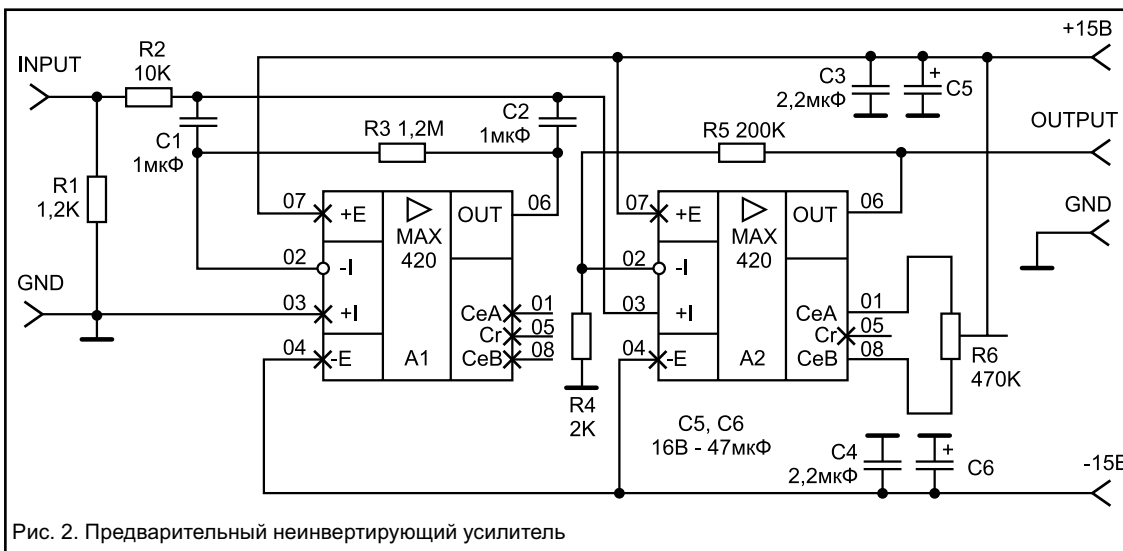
+15В
INPUT
R2
10K
C3
2,2мкФ
+
C5
C2
1мкФ
OUTPUT
C1
1мкФ
R3 1,2M
R5 200K
R1
1,2K
07
+E
MAX
420
OUT
06
07
+E
MAX
420
OUT
06
GND
02
-I
02
-I
GND
03
+I
CeA
01
Cr
05
CeB
08
03
+I
CeA
01
Cr
05
CeB
08
04
-E
A1
04
-E
A2
R6
470K
R4
2K
C5, C6
16В - 47мкФ
C4
2,2мкФ
+
C6
-15В
Рис. 2. Предварительный неинвертирующий усилитель